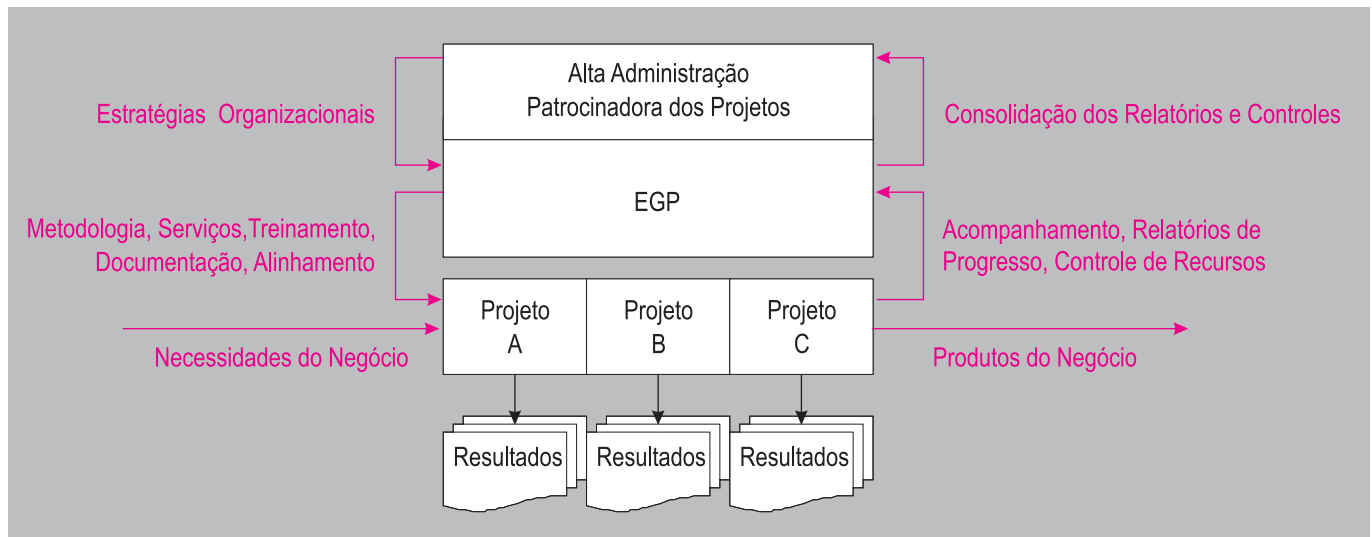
Alta Administração
Patrocinadora dos Projetos

Estratégias Organizacionais

Consolidação dos Relatórios e Controles

EGP

Metodologia, Serviços,Treinamento, Documentação, Alinhamento

Acompanhamento, Relatórios de Progresso, Controle de Recursos

Projeto A

Projeto B

Projeto C

Necessidades do Negócio

Produtos do Negócio

Resultados

Resultados

Resultados